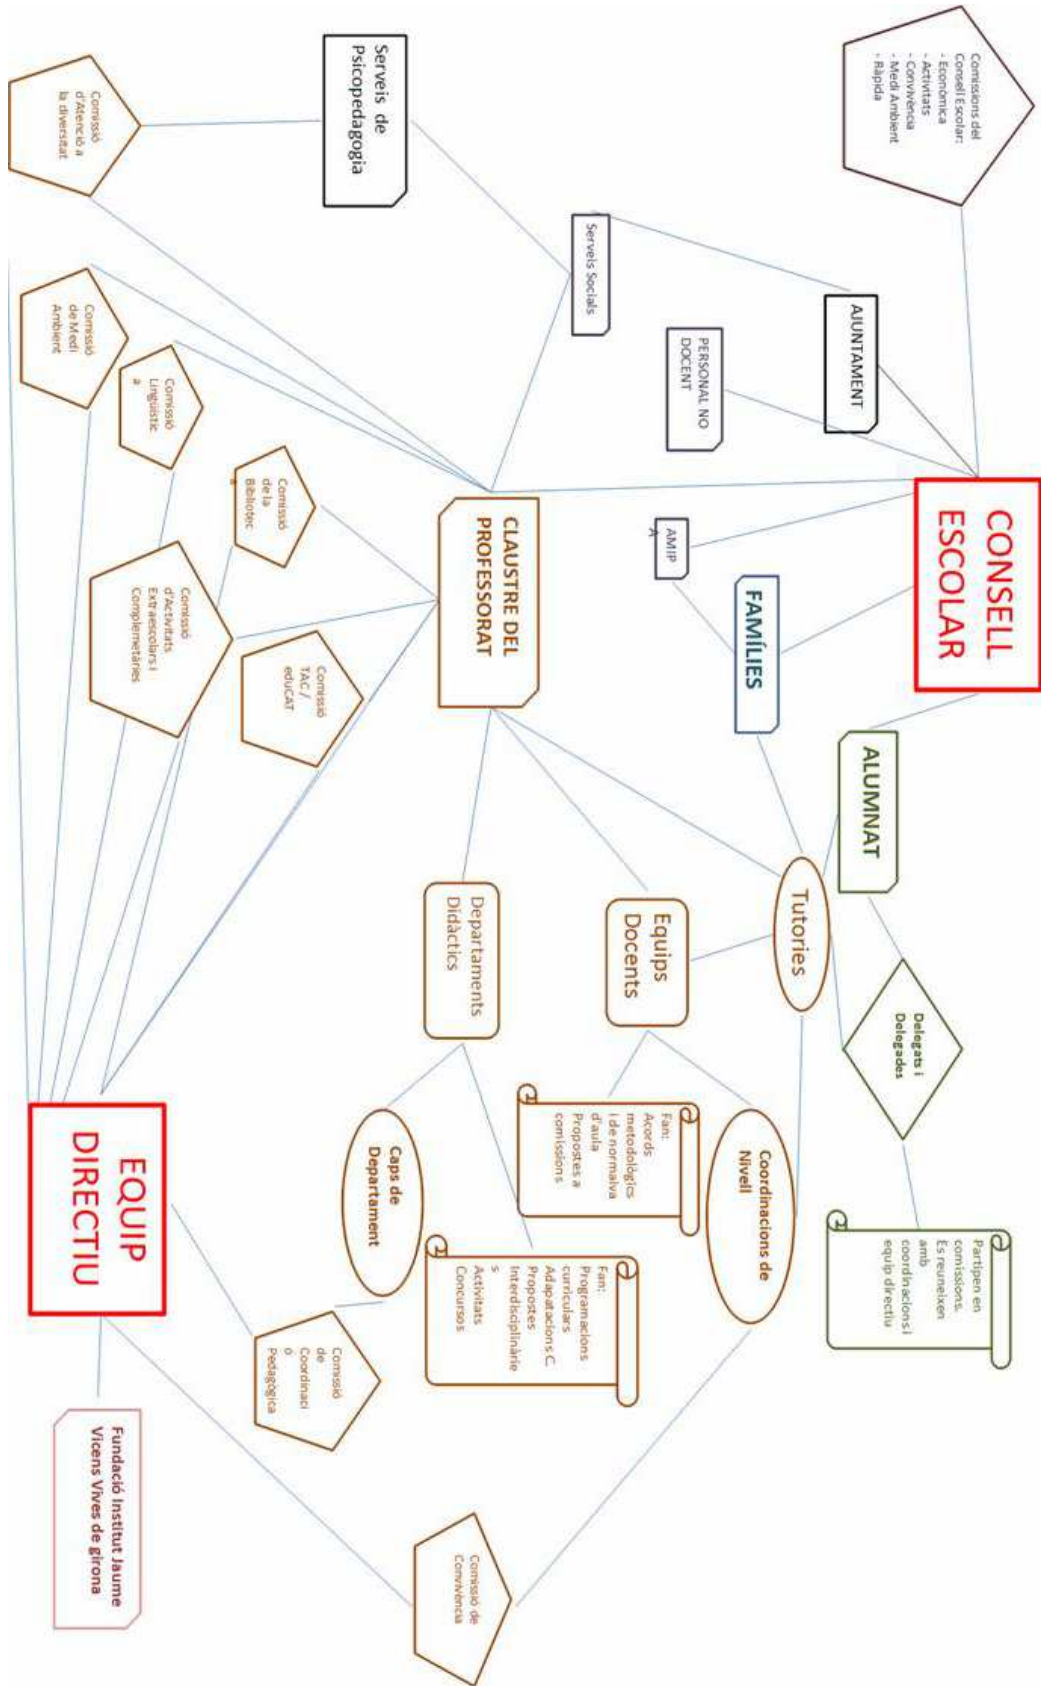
Comissions del Consell Escolar:
- Econòmica
- Activitats
- Convivència
- Medi Ambient
- Ràpida

Serveis de Psicopedagogia

Comissió d'Atenció a la diversitat

Serveis Socials

AJUNTAMENT

PERSONAL NO DOCENT

CONSELL ESCOLAR

AMIPA

FAMÍLIES

CLAUSTRE DEL PROFESSORAT

Comissió de Medi Ambient

Comissió Lingüística

Comissió de la Biblioteca

Comissió d'Activitats Extraescolars i Complementàries

Comissió TAC / eduCAT

ALUMNAT

Tutories

Equips Docents

Departaments Didàctics

Delegats i Delegades

Partipen en comissions. Es reuneixen amb coordinacions i equip directiu

Coordinacions de Nivell

Fan: Acords metodològics i de normativa d'aula Propostes a comissions

Caps de Departament

Fan: Programacions curriculars Adaptacions C. Propostes Interdisciplinàries Activitats Concursos

EQUIP DIRECTIU

Comissió de Coordinació Pedagògica

Comissió de Convivència

Fundació Institut Jaume Vicens Vives de girona